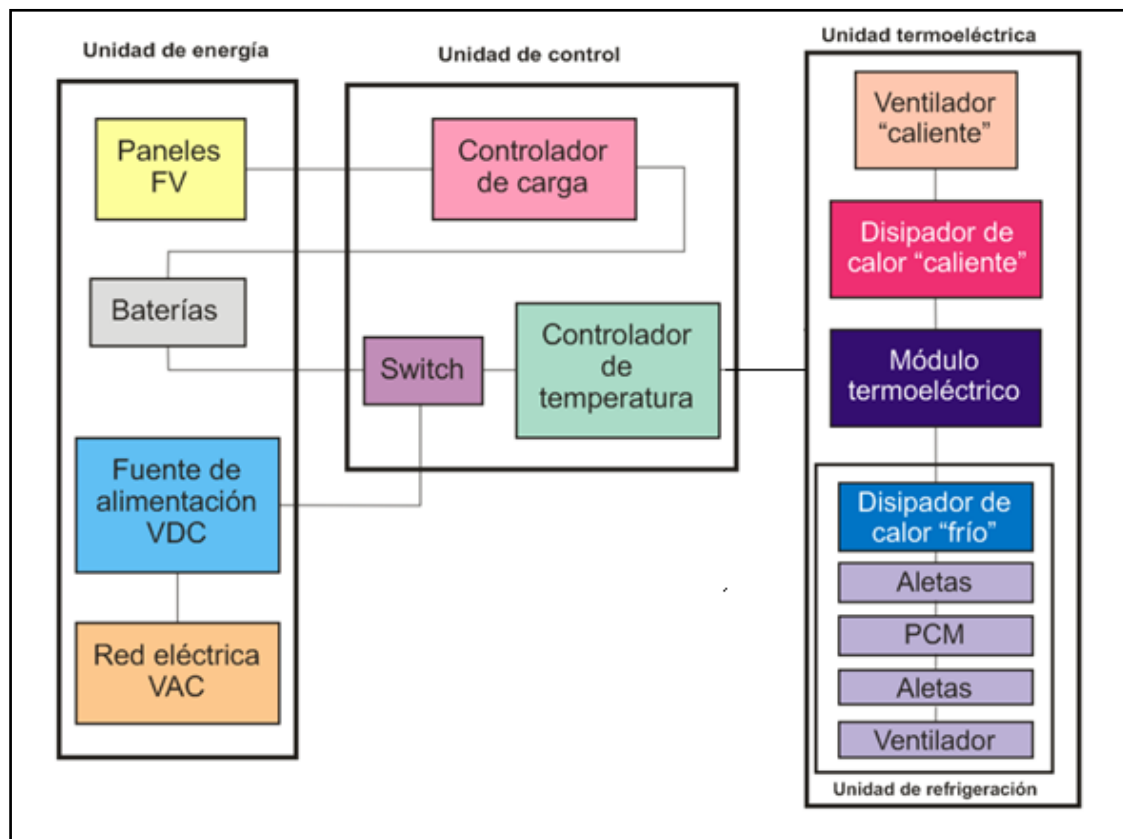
Unidad de energía

Paneles FV

Baterías

Fuente de alimentación VDC

Red eléctrica VAC

Unidad de control

Controlador de carga

Switch

Controlador de temperatura

Unidad termoeléctrica

Ventilador "caliente"

Disipador de calor "caliente"

Módulo termoeléctrico

Disipador de calor "frío"

Aletas

PCM

Aletas

Ventilador

Unidad de refrigeración